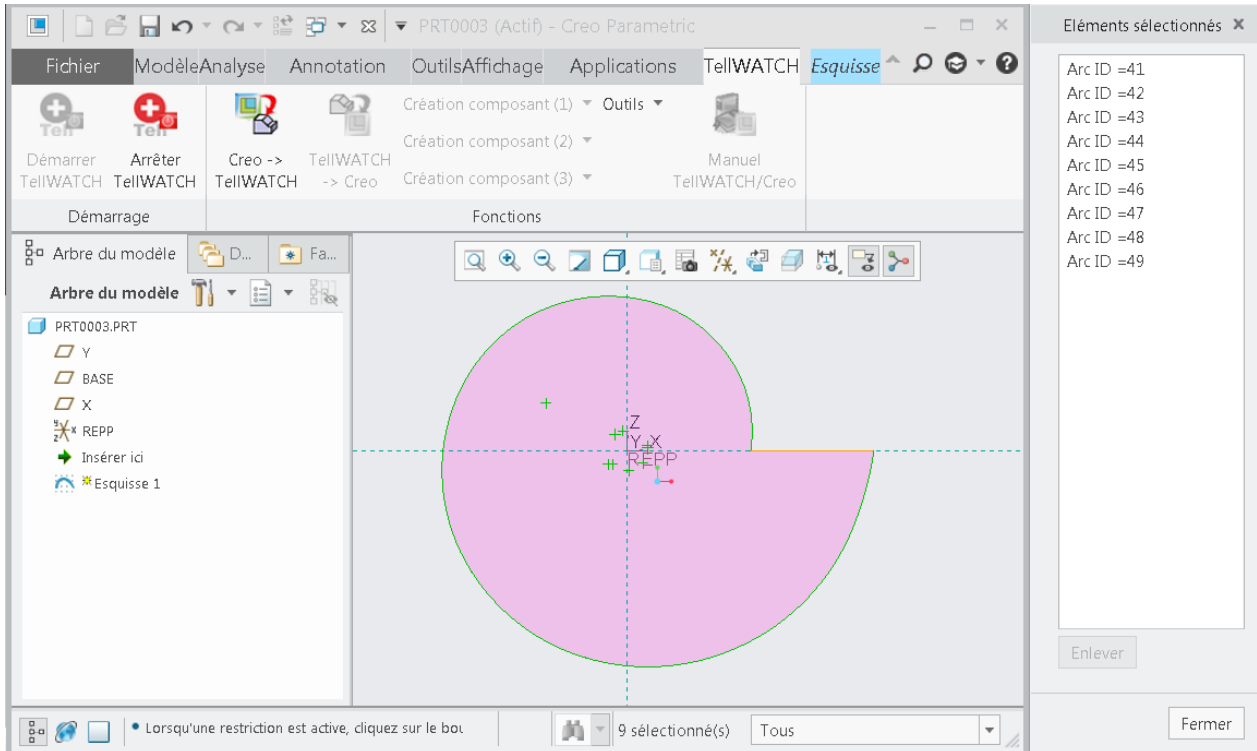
PRT0003 (Actif) - Creo Parametric

Fichier Modèle Analyse Annotation Outils Affichage Applications TellWATCH Esquisse

Démarrer TellWATCH
Arrêter TellWATCH
Creo -> TellWATCH
TellWATCH -> Creo
Création composant (1)
Création composant (2)
Création composant (3)
Outils
Manuel TellWATCH/Creo

Démarrage
Fonctions

Arbre du modèle
D...
Fa...

Arbre du modèle

PRT0003.PRT
Y
BASE
X
REPP
Insérer ici
Esquisse 1

Z
Y X
REPP

Eléments sélectionnés

Arc ID =41
Arc ID =42
Arc ID =43
Arc ID =44
Arc ID =45
Arc ID =46
Arc ID =47
Arc ID =48
Arc ID =49

Enlever

Fermer

• Lorsqu'une restriction est active, cliquez sur le bou
9 sélectionné(s)
Tous